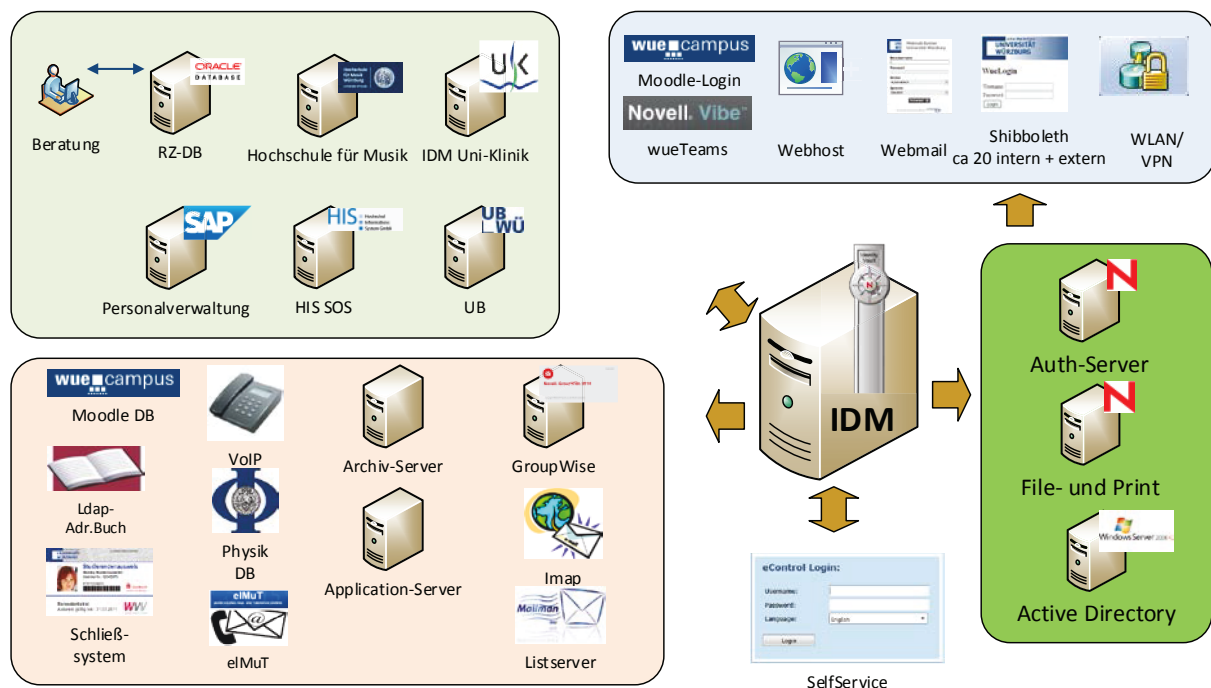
Beratung

ORACLE DATABASE

RZ-DB

Hochschule für Musik

UK

IDM Uni-Klinik

SAP

Personalverwaltung

HIS

HIS SOS

UB WÜ

UB

wue campus

Moodle-Login

Novell. Vibe

wueTeams

Webhost

Webmail

UNIVERSITÄT WÜRZBURG

WueLogin

Shibboleth ca 20 intern + extern

WLAN/ VPN

IDM

Auth-Server

File- und Print

Windows Server

Active Directory

wue campus

Moodle DB

Ldap-Adr.Buch

Schließ-system

VoIP

Physik DB

elMuT

elMuT

Archiv-Server

Application-Server

GroupWise

Imap

Listserver

eControl Login:

Username:

Password:

Language:

English

Login

SelfService